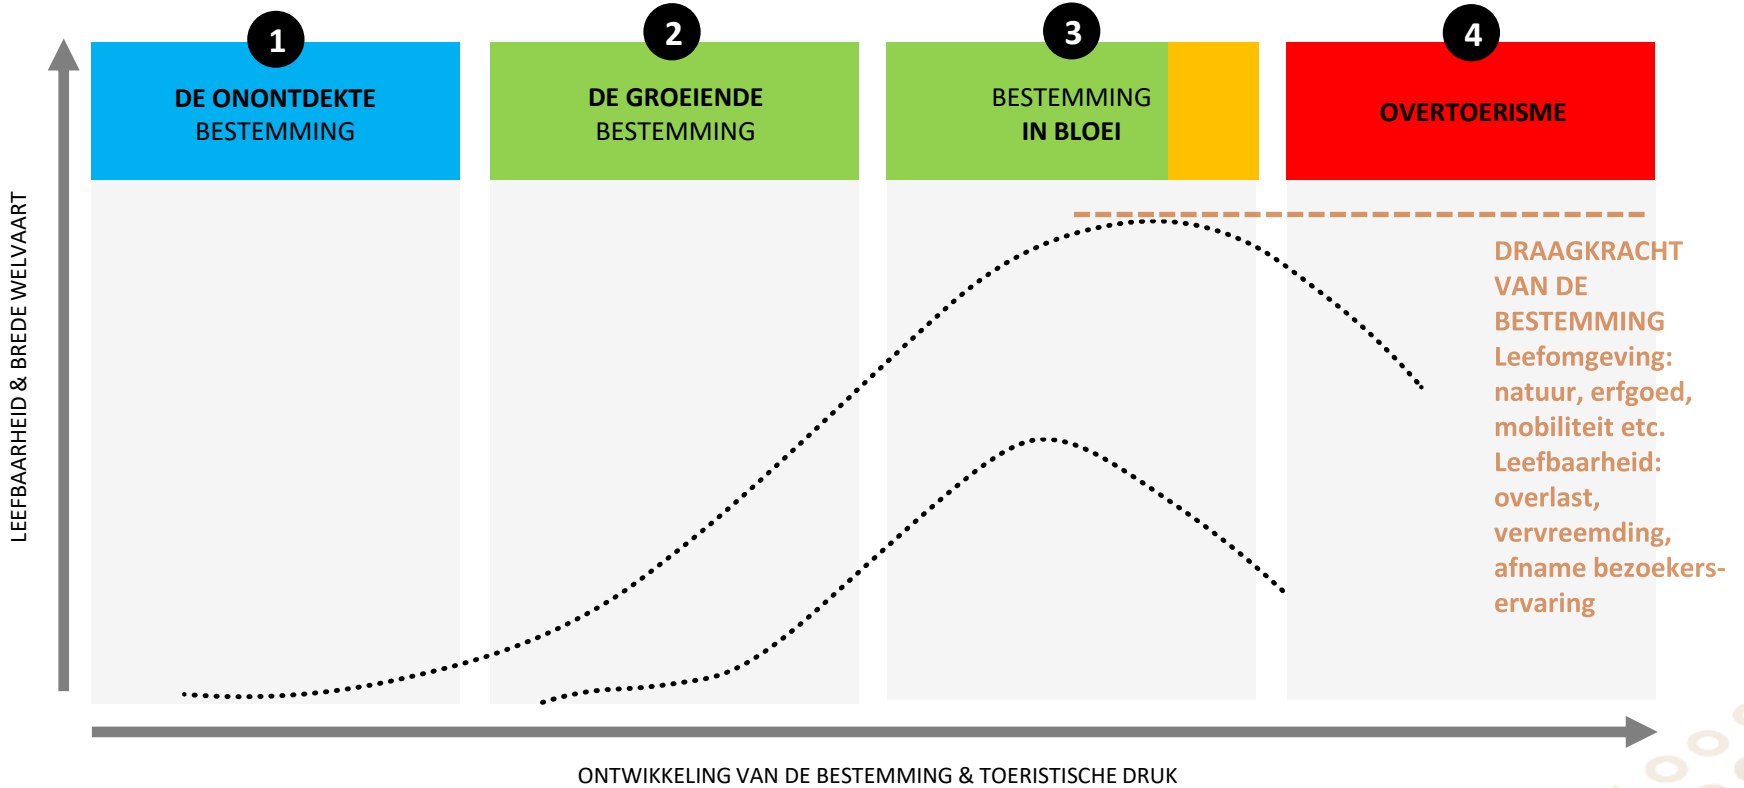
LEEFBAARHEID & BREDE WELVAART

1
DE ONONTDEKTE BESTEMMING

2
DE GROEIENDE BESTEMMING

3
BESTEMMING IN BLOEI

4
OVERTOERISME

DRAAGKRACHT VAN DE BESTEMMING
Leefomgeving: natuur, erfgoed, mobiliteit etc.
Leefbaarheid: overlast, vervreemding, afname bezoekers-ervaring

ONTWIKKELING VAN DE BESTEMMING & TOERISTISCHE DRUK